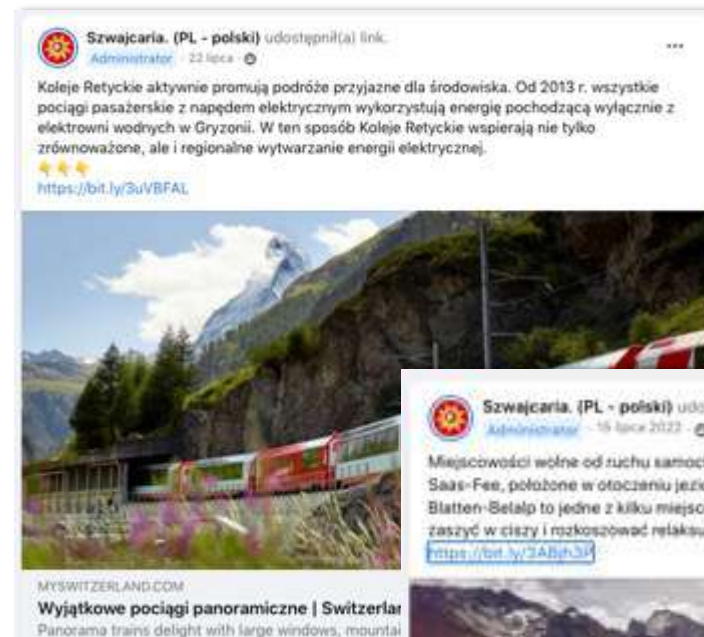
Szwajcaria. (PL - polski) udostępnił(a) link.
Administrator · 22 lipca ·

Koleje Retyckie aktywnie promują podróże przyjazne dla środowiska. Od 2013 r. wszystkie pociągi pasażerskie z napędem elektrycznym wykorzystują energię pochodzącą wyłącznie z elektrowni wodnych w Gryzonii. W ten sposób Koleje Retyckie wspierają nie tylko zrównoważone, ale i regionalne wytwarzanie energii elektrycznej.
👇👇👇
https://bit.ly/3uVBFAL

MYSWITZERLAND.COM
Wyjątkowe pociągi panoramiczne | Switzerlar
Panorama trains delight with large windows, mountai

Szwajcaria. (PL - polski) ud
Administrator · 15 lipca 2022 ·

Miejscowości wolne od ruchu samoc
Saas-Fee, położone w otoczeniu jezi
Blatten-Belalp to jedne z kilku miejsc
zaszyć w ciszy i rozkoszować relaksu
https://bit.ly/3ABjh3P